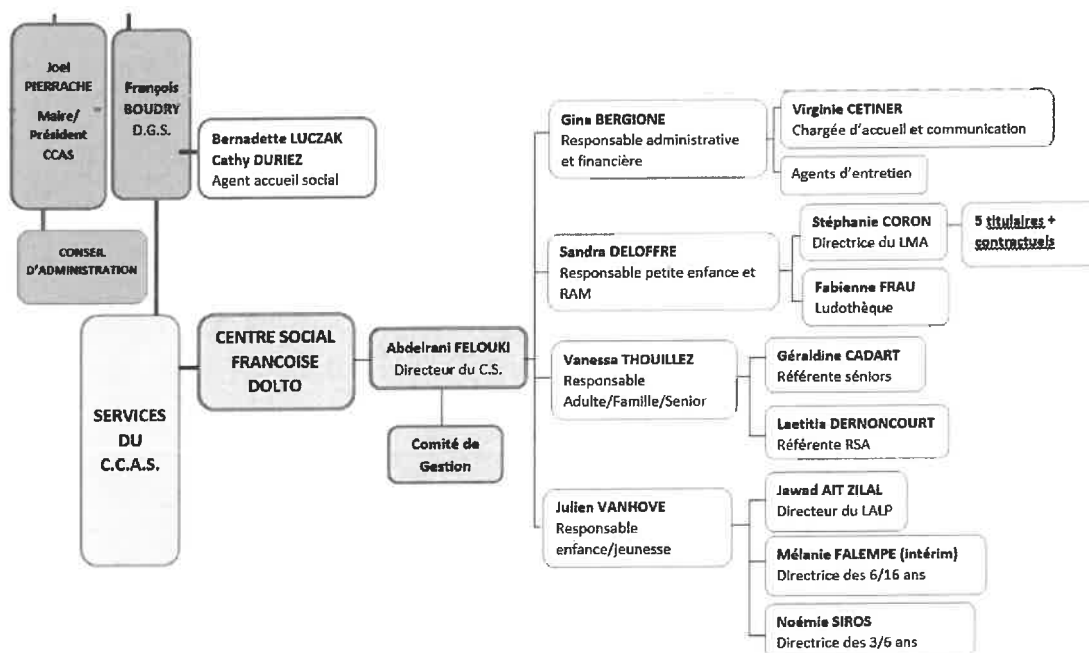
Joel PIERRACHE
Maire/ Président CCAS

François BOUDRY
D.G.S.

Bernadette LUCZAK
Cathy DURIEZ
Agent accueil social

CONSEIL D'ADMINISTRATION

SERVICES DU C.C.A.S.

CENTRE SOCIAL FRANCOISE DOLTO

Abdelrani FELOUKI
Directeur du C.S.

Comité de Gestion

Gina BERGIONE
Responsable administrative et financière

Virginie CETINER
Chargée d'accueil et communication

Agents d'entretien

Sandra DELOFFRE
Responsable petite enfance et RAM

Stéphanie CORON
Directrice du LMA

5 titulaires + contractuels

Fabienne FRAU
Ludothèque

Vanessa THOUILLEZ
Responsable Adulte/Famille/Senior

Géraldine CADART
Référente séniors

Laetitia DERNONCOURT
Référente RSA

Julien VANHOVE
Responsable enfance/jeunesse

Jawad AIT ZILAL
Directeur du LALP

Mélanie FALEMPE (intérim)
Directrice des 6/16 ans

Noémie SIROS
Directrice des 3/6 ans